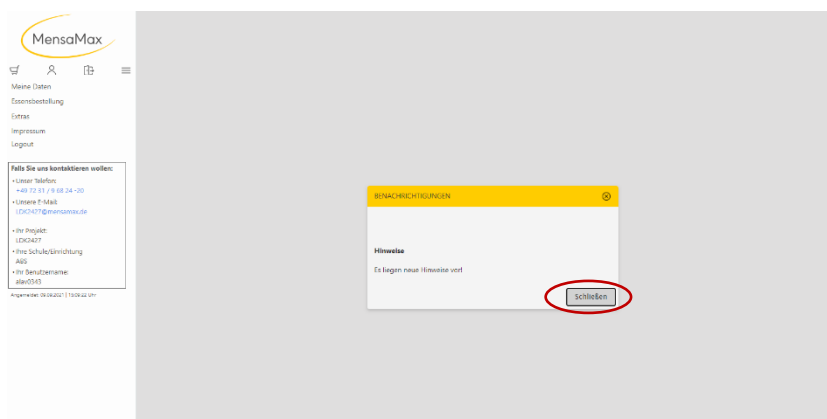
MensaMax

Meine Daten
Essensbestellung
Extras
Impressum
Logout

Falls Sie uns kontaktieren wollen:
• Unser Telefon:
+49 72 31 / 9 88 24 -20
• Unsere E-Mail:
LDK2427@mensamax.de

• Ihr Projekt:
LDK2427
• Ihre Schule/Einrichtung
AGS
• Ihr Benutzername:
alav0343

Angemeldet: 09.09.2021 | 13:09:22 Uhr

BENACHRICHTIGUNGEN

Hinweise

Es liegen neue Hinweise vor!

Schließen